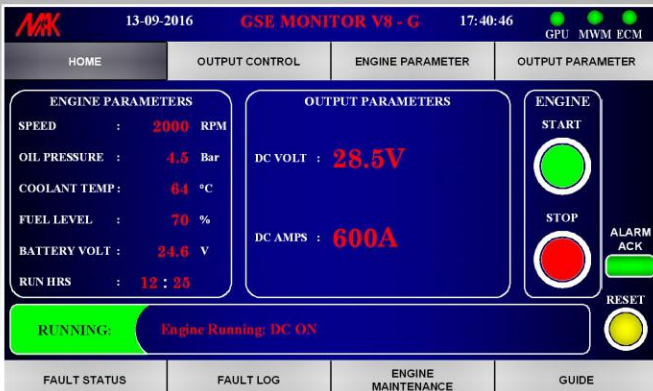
MAK 13-09-2016 GSE MONITOR V8 - G 17:40:46 GPU MWM ECM

HOME | OUTPUT CONTROL | ENGINE PARAMETER | OUTPUT PARAMETER

ENGINE PARAMETERS

SPEED : 2000 RPM

OIL PRESSURE : 4.5 Bar

COOLANT TEMP : 64 °C

FUEL LEVEL : 70 %

BATTERY VOLT : 24.6 V

RUN HRS : 12 : 25

OUTPUT PARAMETERS

DC VOLT : 28.5V

DC AMPS : 600A

ENGINE

START

STOP

ALARM ACK

RESET

RUNNING: Engine Running: DC ON

FAULT STATUS | FAULT LOG | ENGINE MAINTENANCE | GUIDE